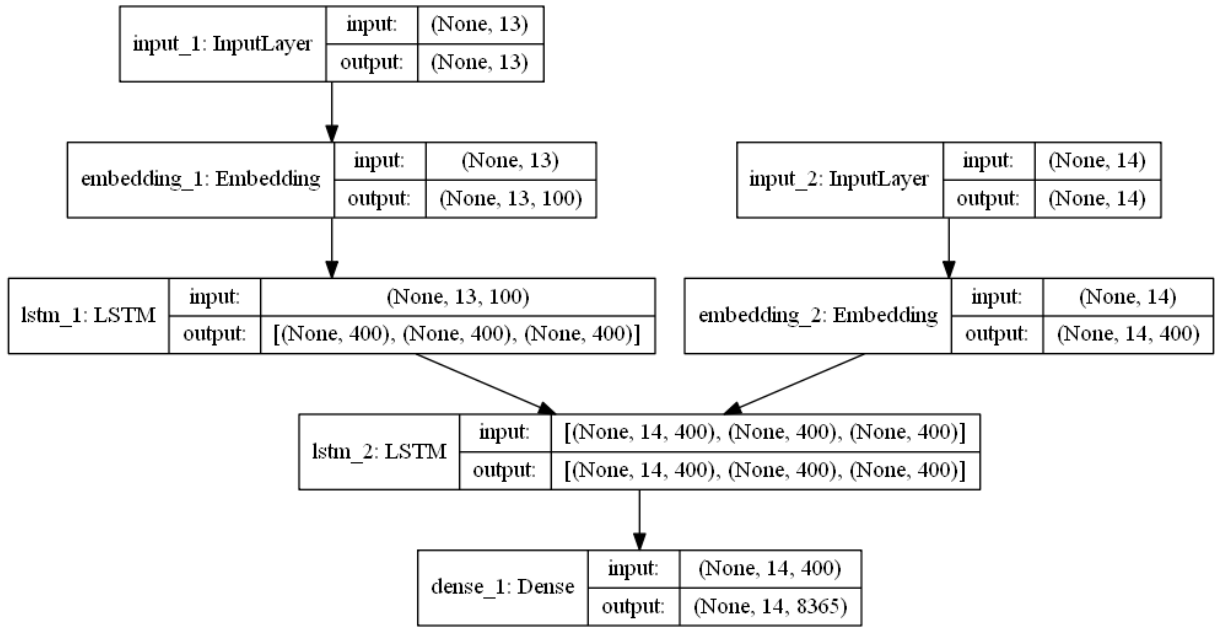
input_1: InputLayer | input: | (None, 13)
output: | (None, 13)

embedding_1: Embedding | input: | (None, 13)
output: | (None, 13, 100)

input_2: InputLayer | input: | (None, 14)
output: | (None, 14)

lstm_1: LSTM | input: | (None, 13, 100)
output: | [(None, 400), (None, 400), (None, 400)]

embedding_2: Embedding | input: | (None, 14)
output: | (None, 14, 400)

lstm_2: LSTM | input: | [(None, 14, 400), (None, 400), (None, 400)]
output: | [(None, 14, 400), (None, 400), (None, 400)]

dense_1: Dense | input: | (None, 14, 400)
output: | (None, 14, 8365)